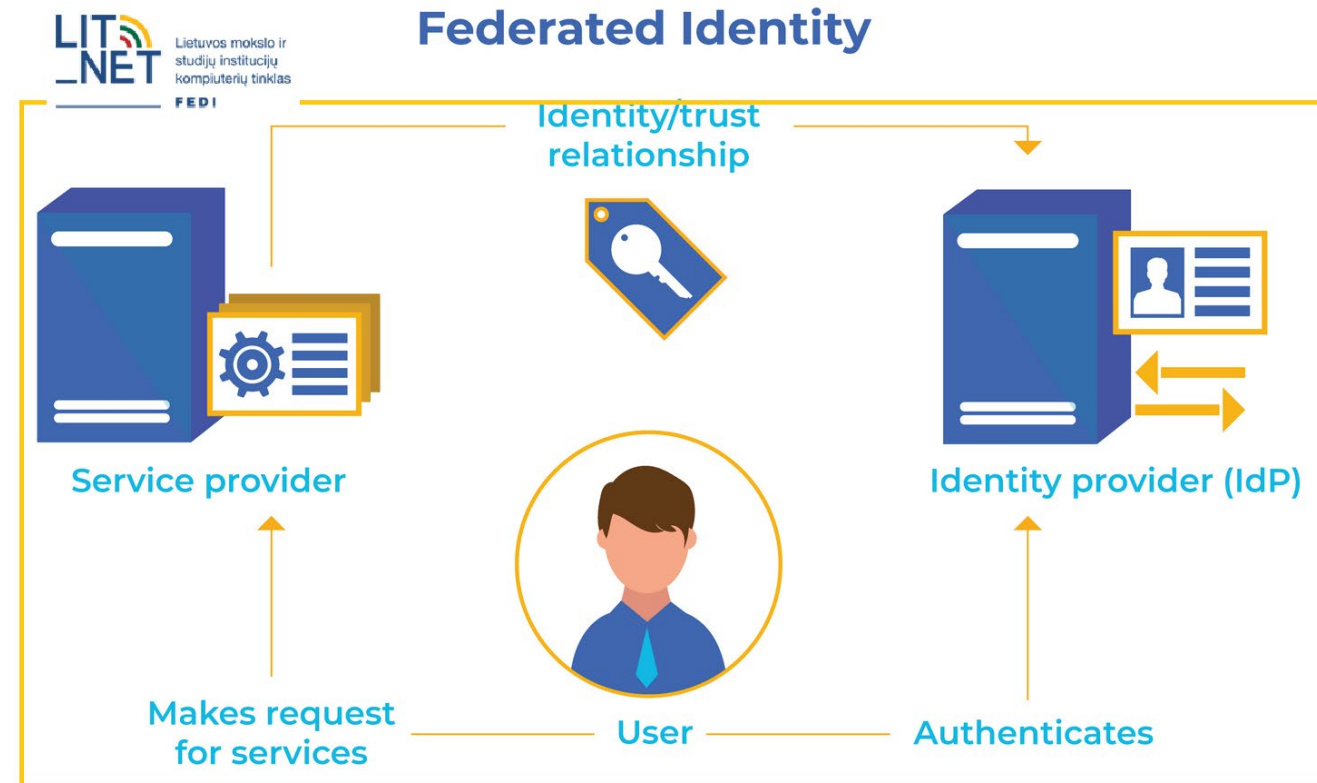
LIT
_NET
Lietuvos mokslo ir studijų institucijų kompiuterių tinklas
FEDI

Federated Identity

Identity/trust relationship

Service provider

Identity provider (IdP)

Makes request for services

User

Authenticates